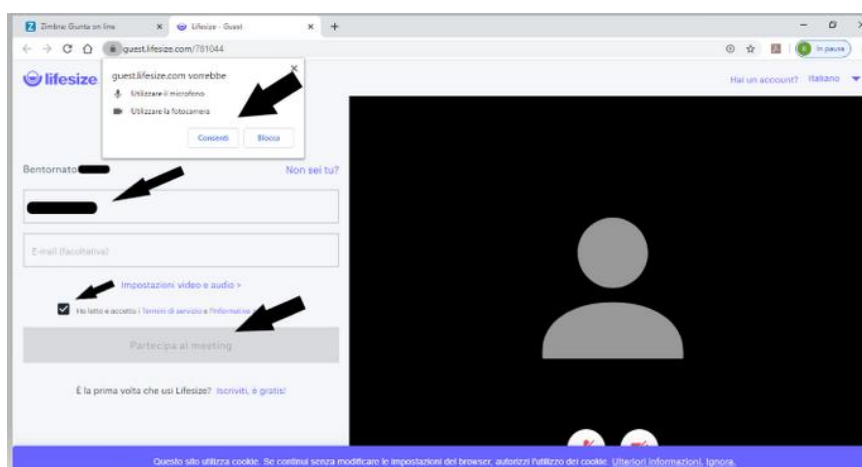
Zimbra: Giunta on line
Lifesize - Guest
guest.lifesize.com/781044
In pausa
lifesize
guest.lifesize.com vorrebbe
Utilizzare il microfono
Utilizzare la fotocamera
Consenti
Blocca
Hai un account? Italiano
Bentornato
Non sei tu?
E-mail (facoltativa)
Impostazioni video e audio >
Ho letto e accetto i Termini di servizio e l'Informativa
Partecipa al meeting
È la prima volta che usi Lifesize? Iscriviti, è gratis!
Questo sito utilizza cookie. Se continui senza modificare le impostazioni del browser, autorizzi l'utilizzo dei cookie. Ulteriori informazioni. Ignora.